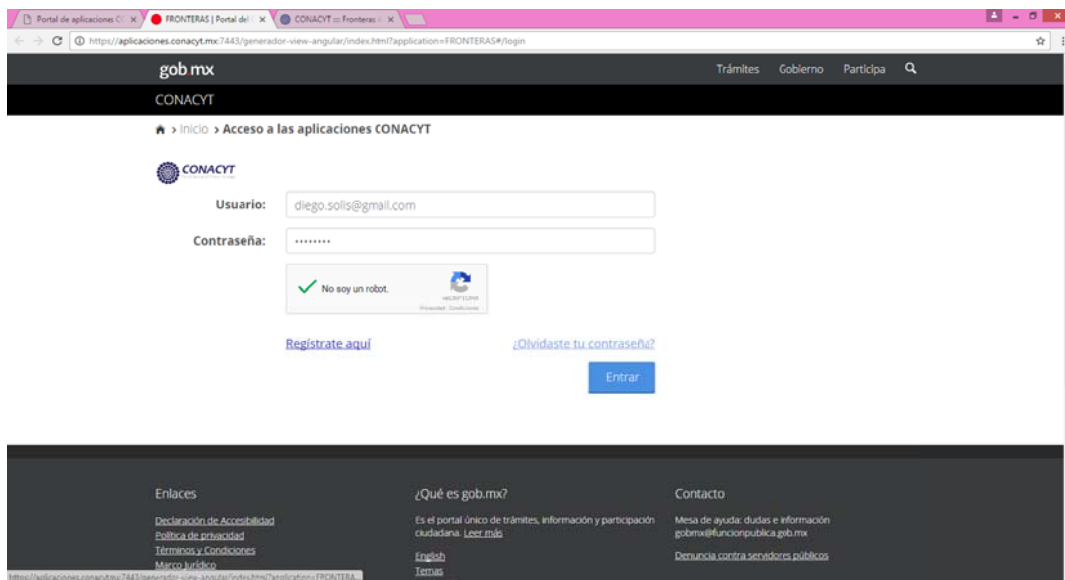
Portal de aplicaciones C ×   FRONTERAS | Portal del ×   CONACYT :: Fronteras ×

https://aplicaciones.conacyt.mx:7443/generador-view-angular/index.html?application=FRONTERAS#/login

gob mx   Trámites   Gobierno   Participa

CONACYT

> Inicio > Acceso a las aplicaciones CONACYT

CONACYT

Usuario: diego.solis@gmail.com

Contraseña: ••••••••

No soy un robot.
reCAPTCHA
Privacidad - Condiciones

Regístrate aquí   ¿Olvidaste tu contraseña?

Entrar

Enlaces

Declaración de Accesibilidad
Política de privacidad
Términos y Condiciones
Marco Jurídico

¿Qué es gob.mx?

Es el portal único de trámites, información y participación ciudadana. Leer más

English
Temas

Contacto

Mesa de ayuda: dudas e información gobmx@funcionpublica.gob.mx

Denuncia contra servidores públicos

https://aplicaciones.conacyt.mx:7443/generador-view-angular/index.html?application=FRONTERA...